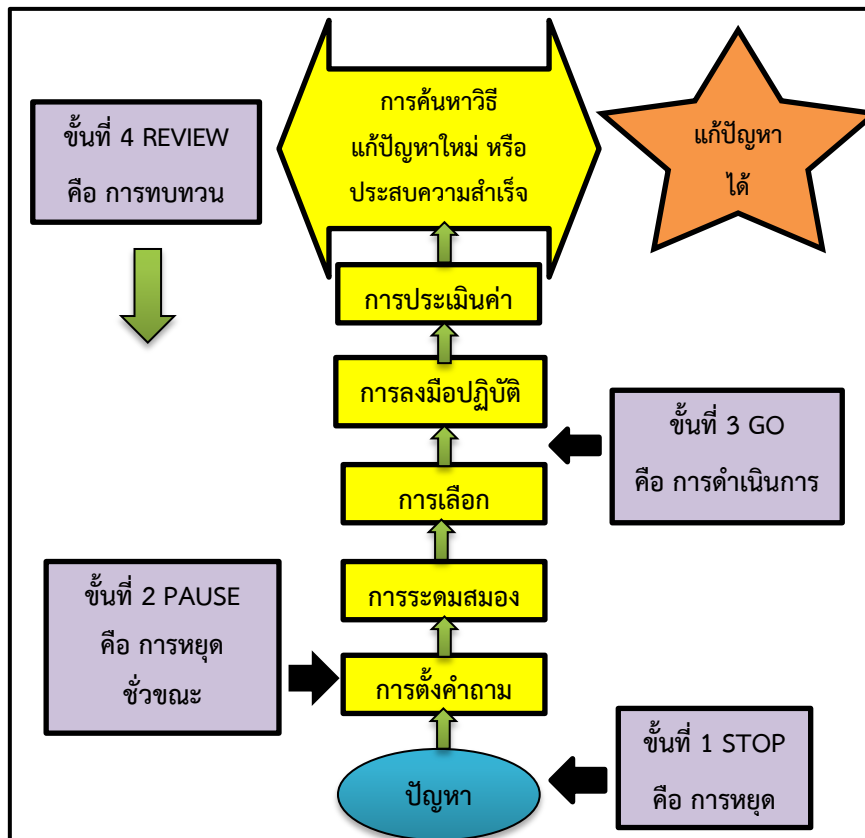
ขั้นที่ 4 REVIEW
คือ การทบทวน

การค้นหาวิธี
แก้ปัญหาใหม่ หรือ
ประสบความสำเร็จ

แก้ปัญหา
ได้

การประเมินค่า

การลงมือปฏิบัติ

ขั้นที่ 3 GO
คือ การดำเนินการ

การเลือก

ขั้นที่ 2 PAUSE
คือ การหยุด
ชั่วขณะ

การระดมสมอง

การตั้งคำถาม

ขั้นที่ 1 STOP
คือ การหยุด

ปัญหา